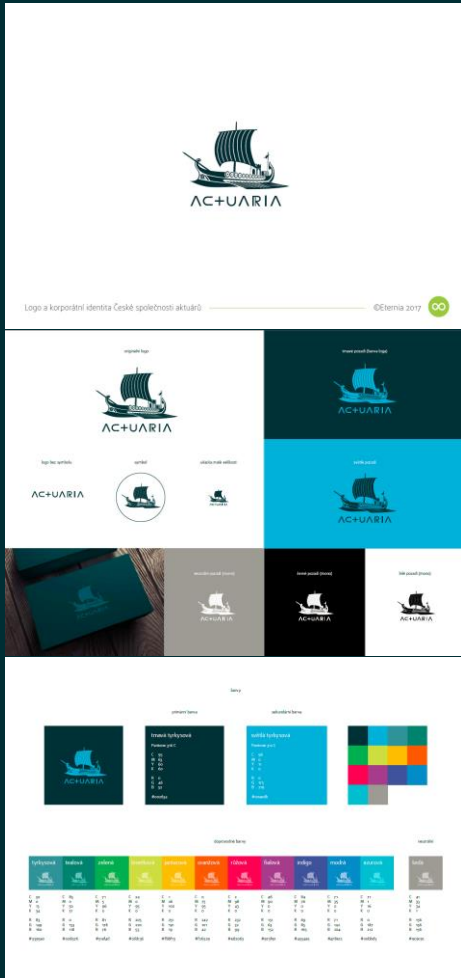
AC+UARIA

Logo a korporátní identita České společnosti aktuárů

©Eternia 2017

originální logo

AC+UARIA

tmavé pozadí (barva loga)

AC+UARIA

logo bez symbolu

AC+UARIA

symbol

AC+UARIA

světlé pozadí

AC+UARIA

AC+UARIA

AC+UARIA

AC+UARIA

barvy

primární barva

tmavá tyrkysová

doplňková barva

světlá tyrkysová

doplňkové barvy

tyrkysová

tealová

zelená

limetková

žlutá

oranžová

růžová

fialová

indigo

modrá

azurová

šedá